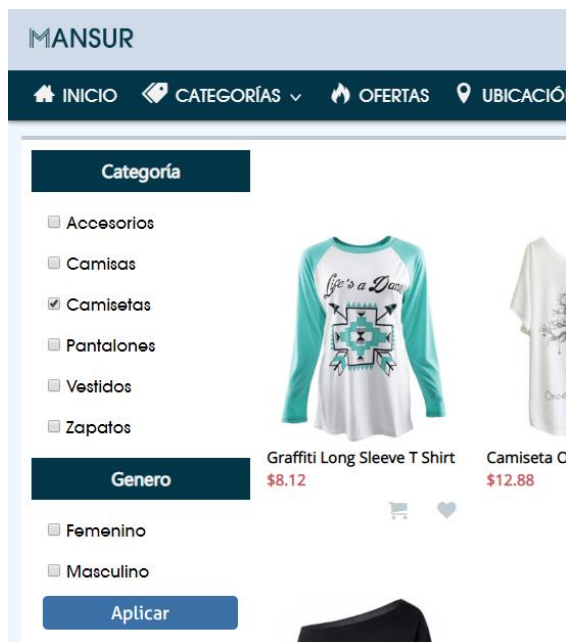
MANSUR

INICIO CATEGORÍAS OFERTAS UBICACIÓ

Categoría

Accesorios

Camisas

Camisetas

Pantalones

Vestidos

Zapatos

Genero

Femenino

Masculino

Aplicar

Life's a Dance

Graffiti Long Sleeve T Shirt
$8.12

Camiseta C
$12.88